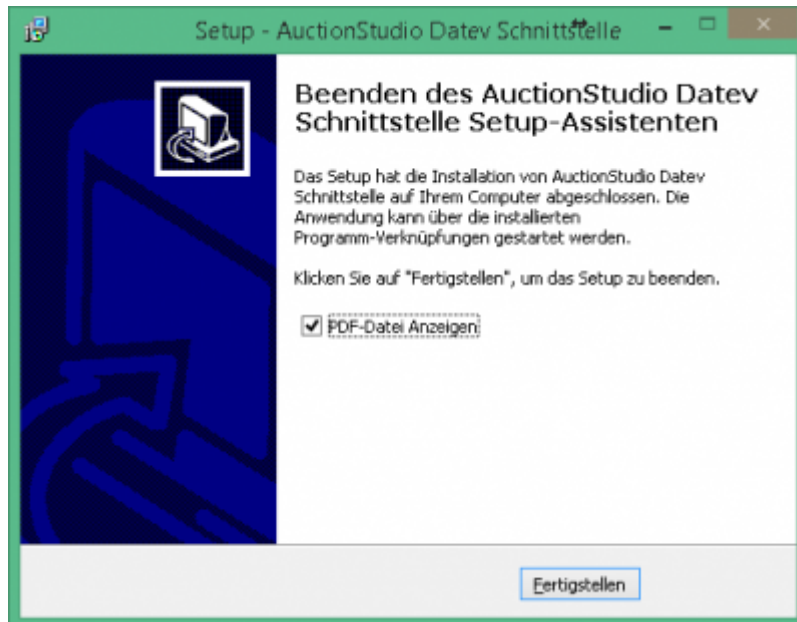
Setup - AuctionStudio Datev Schnittstelle

Beenden des AuctionStudio Datev Schnittstelle Setup-Assistenten

Das Setup hat die Installation von AuctionStudio Datev Schnittstelle auf Ihrem Computer abgeschlossen. Die Anwendung kann über die installierten Programm-Verknüpfungen gestartet werden.

Klicken Sie auf "Fertigstellen", um das Setup zu beenden.

PDF-Datei Anzeigen

Fertigstellen